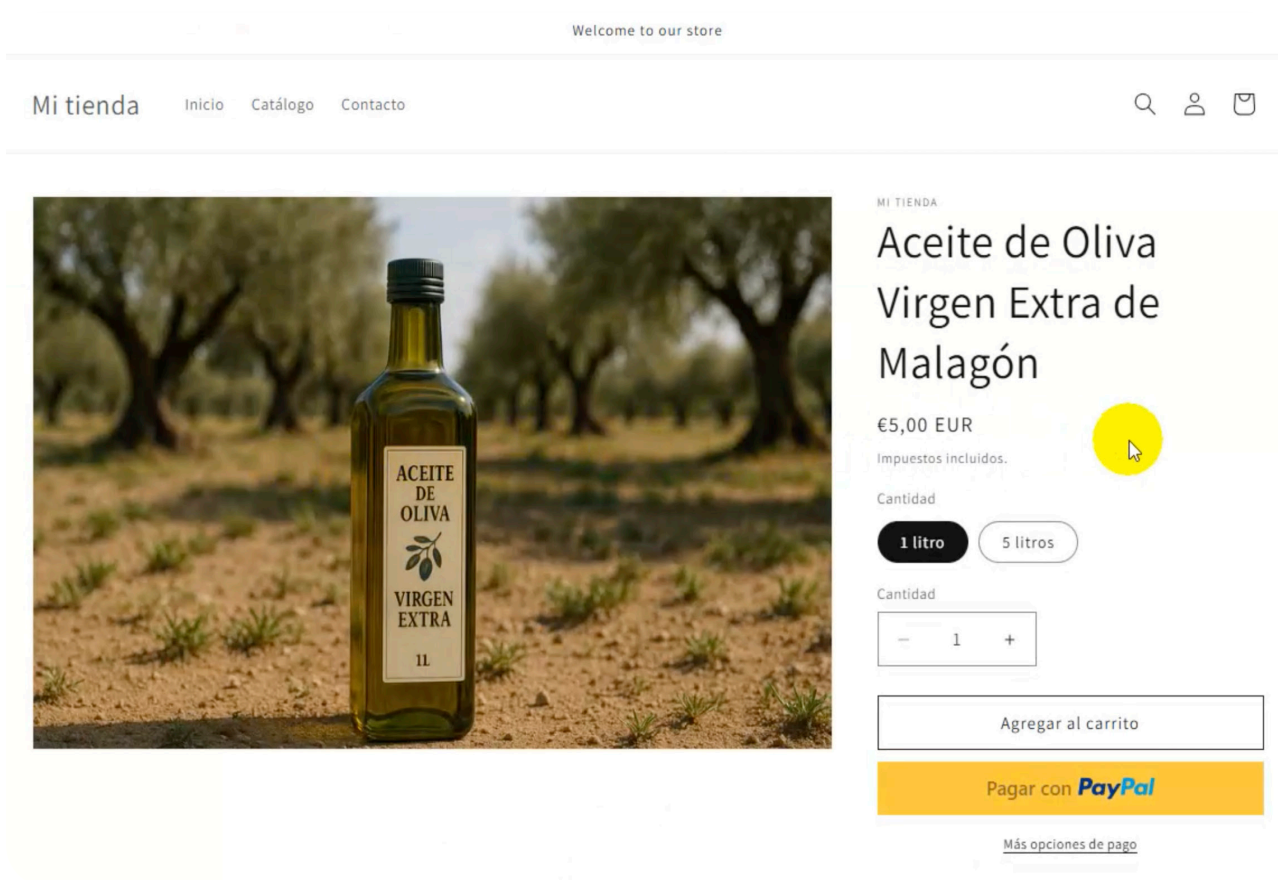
Welcome to our store

Mi tienda Inicio Catálogo Contacto

ACEITE DE OLIVA

VIRGEN EXTRA

1L

MI TIENDA

Aceite de Oliva Virgen Extra de Malagón

€5,00 EUR

Impuestos incluidos.

Cantidad

1 litro 5 litros

Cantidad

− 1 +

Agregar al carrito

Pagar con PayPal

Más opciones de pago